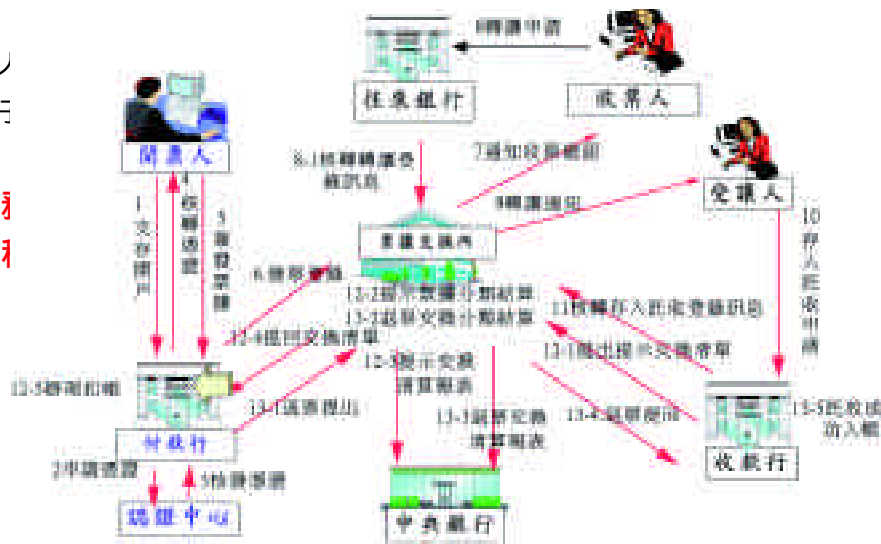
6轉讓申請

往來銀行

讓與人

開票人

8.1核轉轉讓委託訊息

7通知收款帳號

受讓人

1 支存開戶

4 核發憑證

5 簽發票據

9轉讓通知

10 存入託收申請

票據交換所

6.提示票據

13-2提示票據分類結算

13-3退票交換分類結算

11核轉存入託收登錄訊息

12-4提回交換清單

13-1提出提示交換清單

12-3提示交換清算報表

13-5帳務扣帳

13-1退票提出

13-3退票交換清算報表

13-4退票通知

13-5託收成功入帳

付款行

收款行

2申請憑證

3核發憑證

認證中心

中央銀行